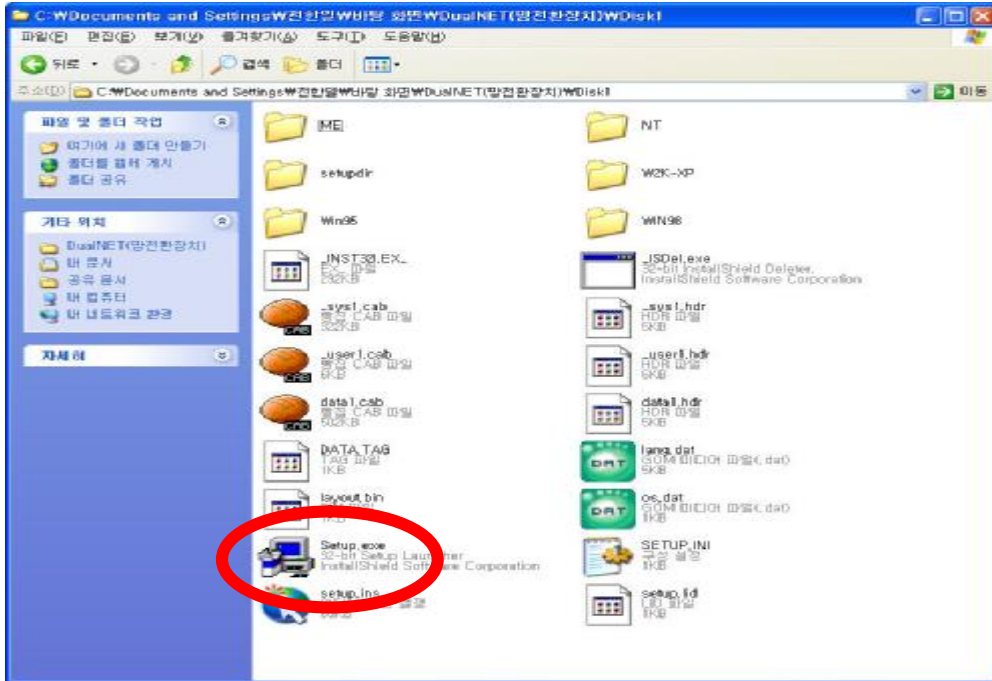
C:₩Documents and Settings₩전한일₩바탕 화면₩DualNET(망전환장치)₩Disk1

파일(F) 편집(E) 보기(V) 즐겨찾기(A) 도구(T) 도움말(H)

뒤로 · 검색 폴더

주소(D) C:₩Documents and Settings₩전한일₩바탕 화면₩DualNET(망전환장치)₩Disk1 이동

파일 및 폴더 작업
여기에 새 폴더 만들기
폴더를 웹에 게시
폴더 공유

기타 위치
DualNET(망전환장치)
내 문서
공유 문서
내 컴퓨터
내 네트워크 환경

자세히

ME

NT

setupdir

W2K-XP

Win95

WIN98

_INST32I.EX_
EX_ 파일
292KB

_ISDel.exe
32-bit InstallShield Deleter
InstallShield Software Corporation

_sys1.cab
압축 CAB 파일
322KB

_sys1.hdr
HDR 파일
5KB

_user1.cab
압축 CAB 파일
6KB

_user1.hdr
HDR 파일
5KB

data1.cab
압축 CAB 파일
502KB

data1.hdr
HDR 파일
6KB

DATA.TAG
TAG 파일
1KB

lang.dat
GOM 미디어 파일(.dat)
5KB

layout.bin
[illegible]
1KB

os.dat
GOM 미디어 파일(.dat)
1KB

Setup.exe
32-bit Setup Launcher
InstallShield Software Corporation

SETUP.INI
구성 설정
1KB

setup.ins
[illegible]

setup.lid
LID 파일
1KB